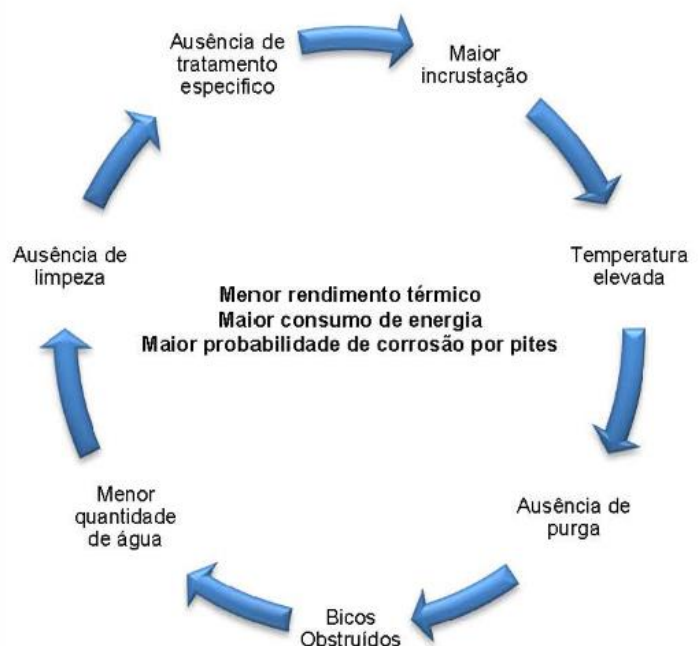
Ausência de tratamento especifico

Maior incrustação

Temperatura elevada

Ausência de purga

Bicos Obstruídos

Menor quantidade de água

Ausência de limpeza

Menor rendimento térmico
Maior consumo de energia
Maior probabilidade de corrosão por pites